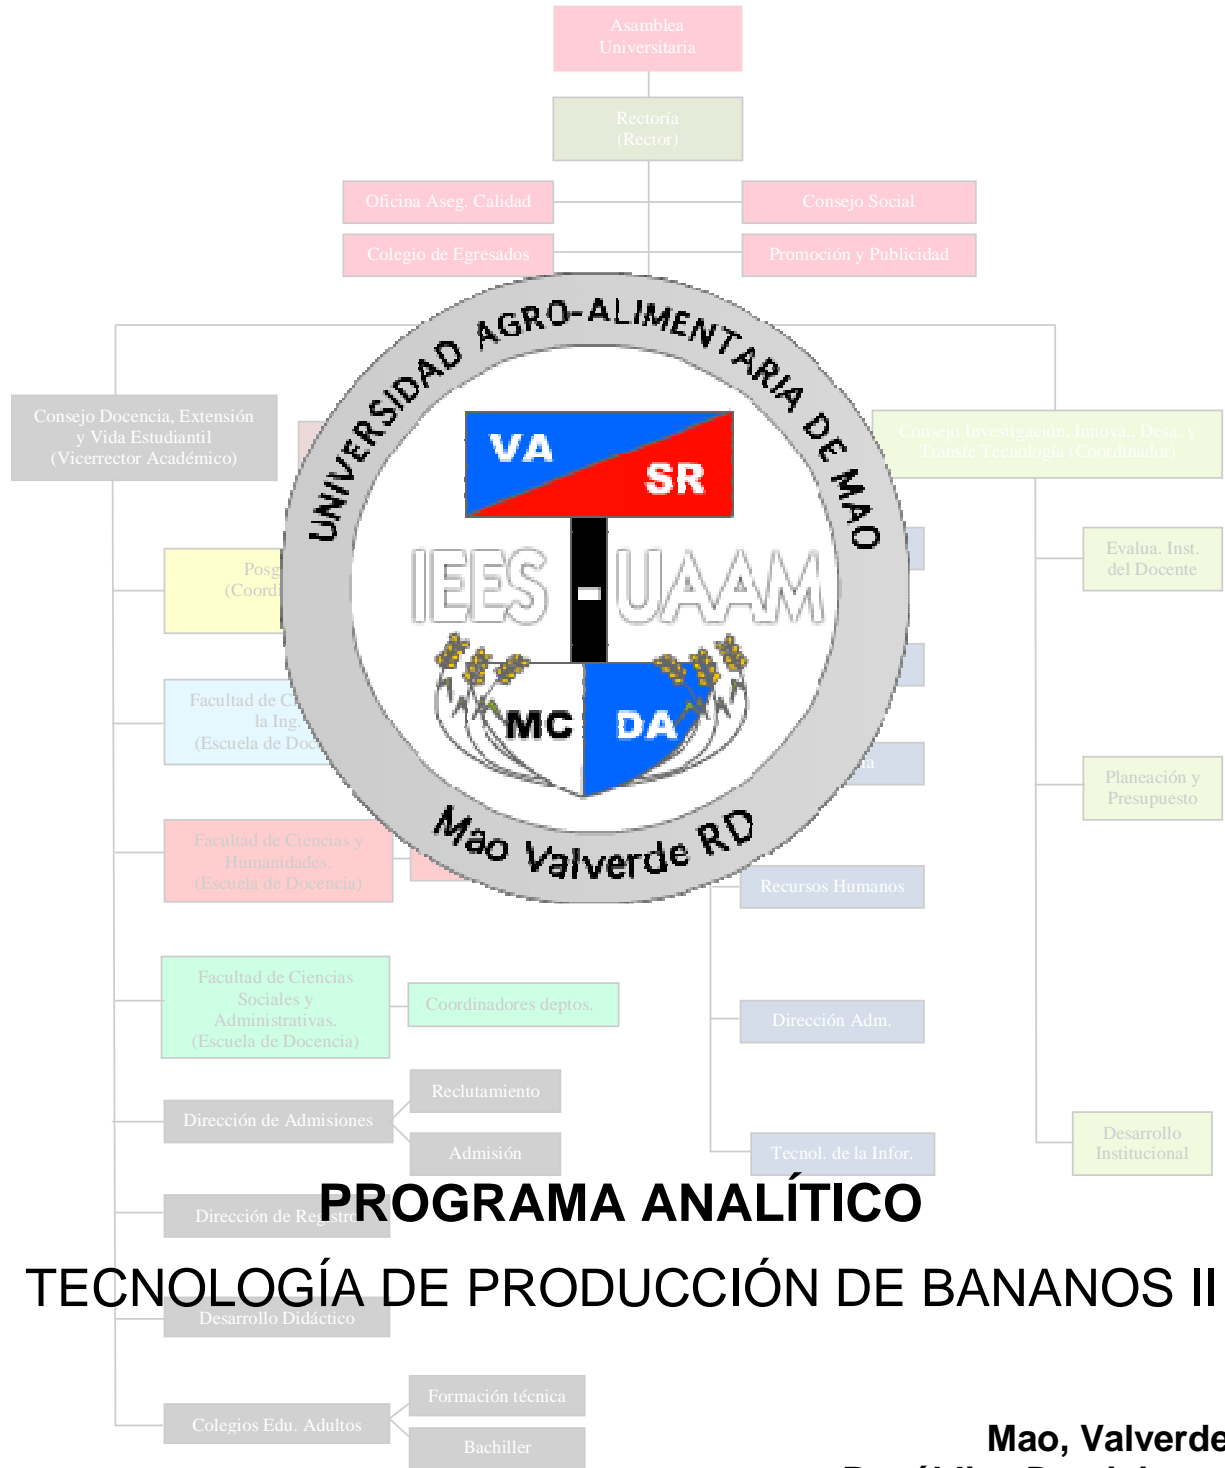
Asamblea Universitaria

Rectoria (Rector)

Oficina Aseg. Calidad

Consejo Social

Colegio de Egresados

Promoción y Publicidad

UNIVERSIDAD AGRO-ALIMENTARIA DE MAO

VA SR

IEES - UAAM

MC DA

Mao Valverde RD

Consejo Docencia, Extensión y Vida Estudiantil (Vicerrector Académico)

Consejo Investigación, Innova., Desa. y Transfe Tecnología (Coordinador)

Posg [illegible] (Coord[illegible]

Evalua. Inst. del Docente

Facultad de C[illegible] la Ing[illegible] (Escuela de Doc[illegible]

Planeación y Presupuesto

Facultad de Ciencias y Humanidades. (Escuela de Docencia)

Recursos Humanos

Facultad de Ciencias Sociales y Administrativas. (Escuela de Docencia)

Coordinadores deptos.

Dirección Adm.

Reclutamiento

Dirección de Admisiones

Admisión

Tecnol. de la Infor.

Desarrollo Institucional

Dirección de Reg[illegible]

PROGRAMA ANALÍTICO

TECNOLOGÍA DE PRODUCCIÓN DE BANANOS II

Desarrollo Didáctico

Formación técnica

Colegios Edu. Adultos

Bachiller

Mao, Valverde